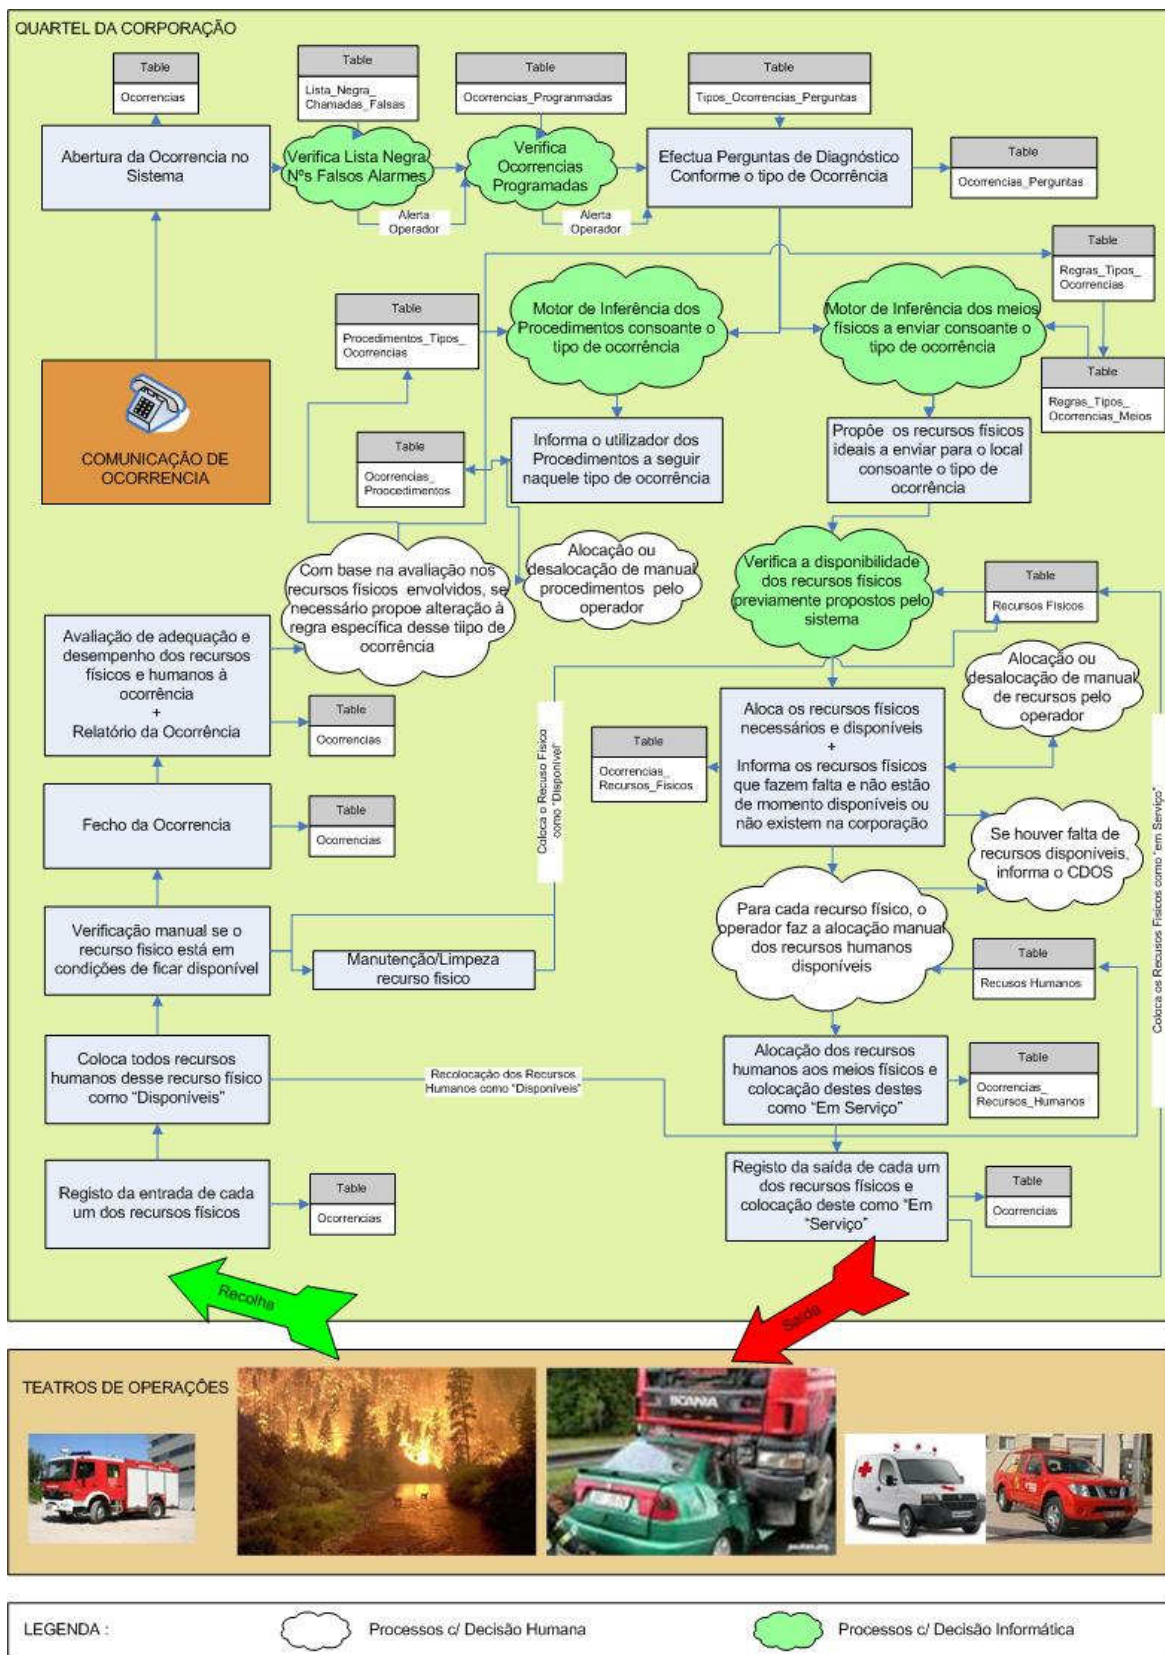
QUARTEL DA CORPORAÇÃO

Table
Ocorrencias

Table
Lista_Negra_ Chamadas_Falsas

Table
Ocorrencias_Programadas

Table
Tipos_Ocorrencias_Perguntas

Abertura da Ocorrencia no Sistema

Verifica Lista Negra/ Nºs Falsos Alarmes

Alerta Operador

Verifica Ocorrencias Programadas

Alerta Operador

Efectua Perguntas de Diagnóstico Conforme o tipo de Ocorrência

Table
Ocorrencias_Perguntas

Table
Regras_Tipos_ Ocorrencias

Table
Procedimentos_Tipos_ Ocorrencias

Motor de Inferência dos Procedimentos consoante o tipo de ocorrência

Motor de Inferência dos meios físicos a enviar consoante o tipo de ocorrência

Table
Regras_Tipos_ Ocorrencias_Meios

COMUNICAÇÃO DE OCORRENCIA

Table
Ocorrencias_ Procedimentos

Informa o utilizador dos Procedimentos a seguir naquele tipo de ocorrência

Propõe os recursos físicos ideais a enviar para o local consoante o tipo de ocorrência

Com base na avaliação nos recursos físicos envolvidos, se necessário propoe alteração à regra específica desse tiipo de ocorrência

Alocação ou desalocação de manual procedimentos pelo operador

Verifica a disponibilidade dos recursos físicos previamente propostos pelo sistema

Table
Recursos Fisicos

Avaliação de adequação e desempenho dos recursos físicos e humanos à ocorrência
+
Relatório da Ocorrência

Table
Ocorrencias

Alocação ou desalocação de manual de recursos pelo operador

Coloca o Recurso Fisico como "Disponível"

Aloca os recursos físicos necessários e disponíveis
+
Informa os recursos físicos que fazem falta e não estão de momento disponíveis ou não existem na corporação

Table
Ocorrencias_ Recursos_Fisicos

Fecho da Ocorrencia

Table
Ocorrencias

Se houver falta de recursos disponiveis, informa o CDOS

Coloca os Recursos Fisicos como "em Serviço"

Para cada recurso físico, o operador faz a alocação manual dos recursos humanos disponíveis

Verificação manual se o recurso fisico está em condições de ficar disponível

Manutenção/Limpeza recurso fisico

Table
Recusos Humanos

Coloca todos recursos humanos desse recurso físico como "Disponíveis"

Recolocação dos Recursos Humanos como "Disponíveis"

Alocação dos recursos humanos aos meios físicos e colocação destes destes como "Em Serviço"

Table
Ocorrencias_ Recursos_Humanos

Registo da entrada de cada um dos recursos físicos

Table
Ocorrencias

Registo da saída de cada um dos recursos físicos e colocação deste como "Em Serviço"

Table
Ocorrencias

Recolha

Saída

TEATROS DE OPERAÇÕES

SCANIA

LEGENDA :

Processos c/ Decisão Humana

Processos c/ Decisão Informática